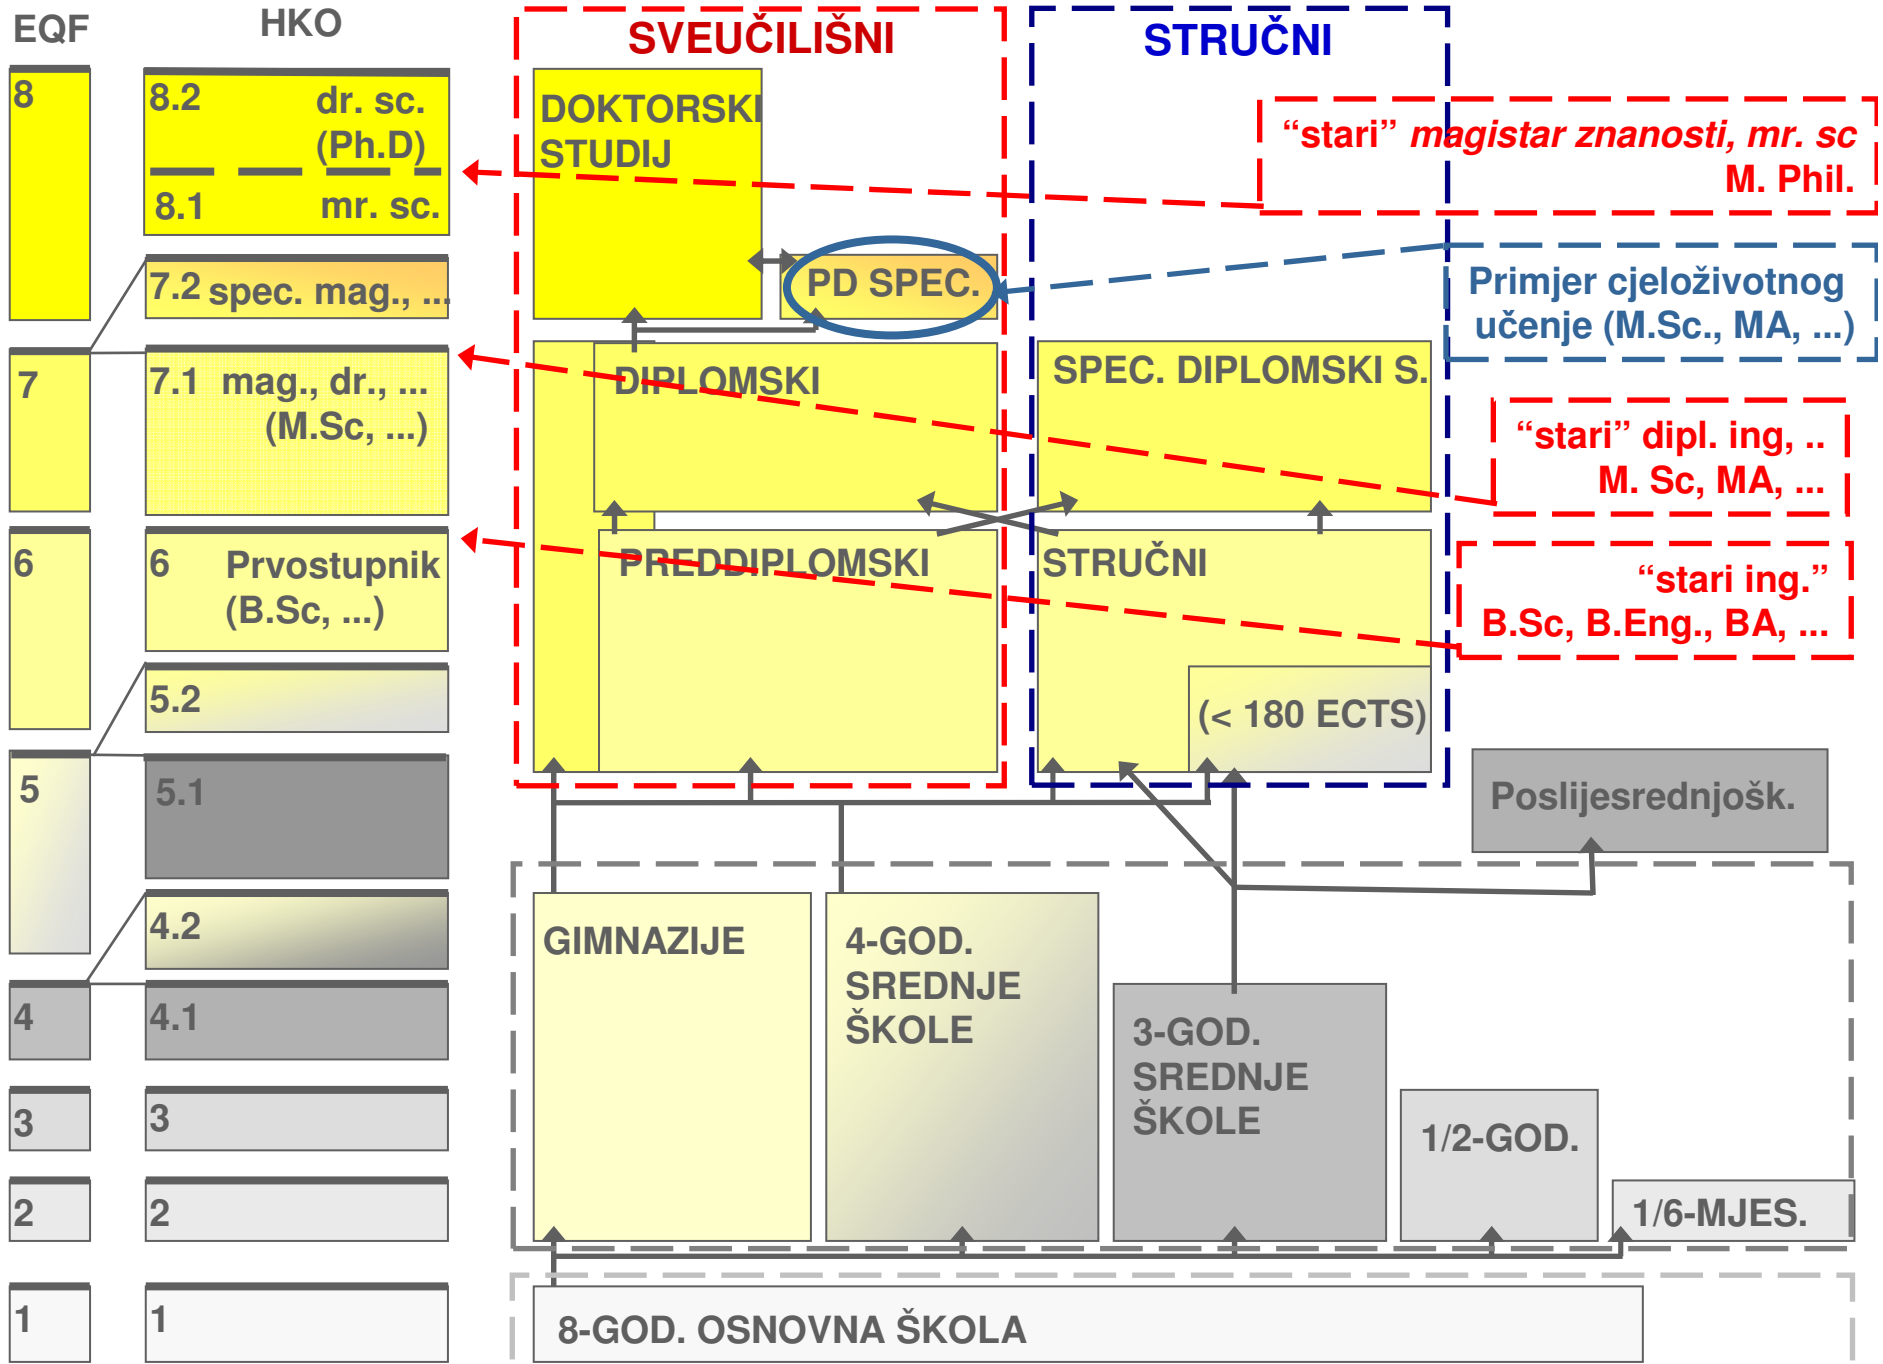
EQF

HKO

8

8.2 dr. sc. (Ph.D)

8.1 mr. sc.

7.2 spec. mag., ...

7

7.1 mag., dr., ... (M.Sc, ...)

6

6 Prvostupnik (B.Sc, ...)

5.2

5

5.1

4.2

4

4.1

3

3

2

2

1

1

SVEUČILIŠNI

STRUČNI

DOKTORSKI STUDIJ

"stari" magistar znanosti, mr. sc M. Phil.

PD SPEC.

Primjer cjeloživotnog učenje (M.Sc., MA, ...)

DIPLOMSKI

SPEC. DIPLOMSKI S.

"stari" dipl. ing, .. M. Sc, MA, ...

PREDDIPLOMSKI

STRUČNI

"stari ing." B.Sc, B.Eng., BA, ...

(< 180 ECTS)

Poslijesrednjošk.

GIMNAZIJE

4-GOD. SREDNJE ŠKOLE

3-GOD. SREDNJE ŠKOLE

1/2-GOD.

1/6-MJES.

8-GOD. OSNOVNA ŠKOLA